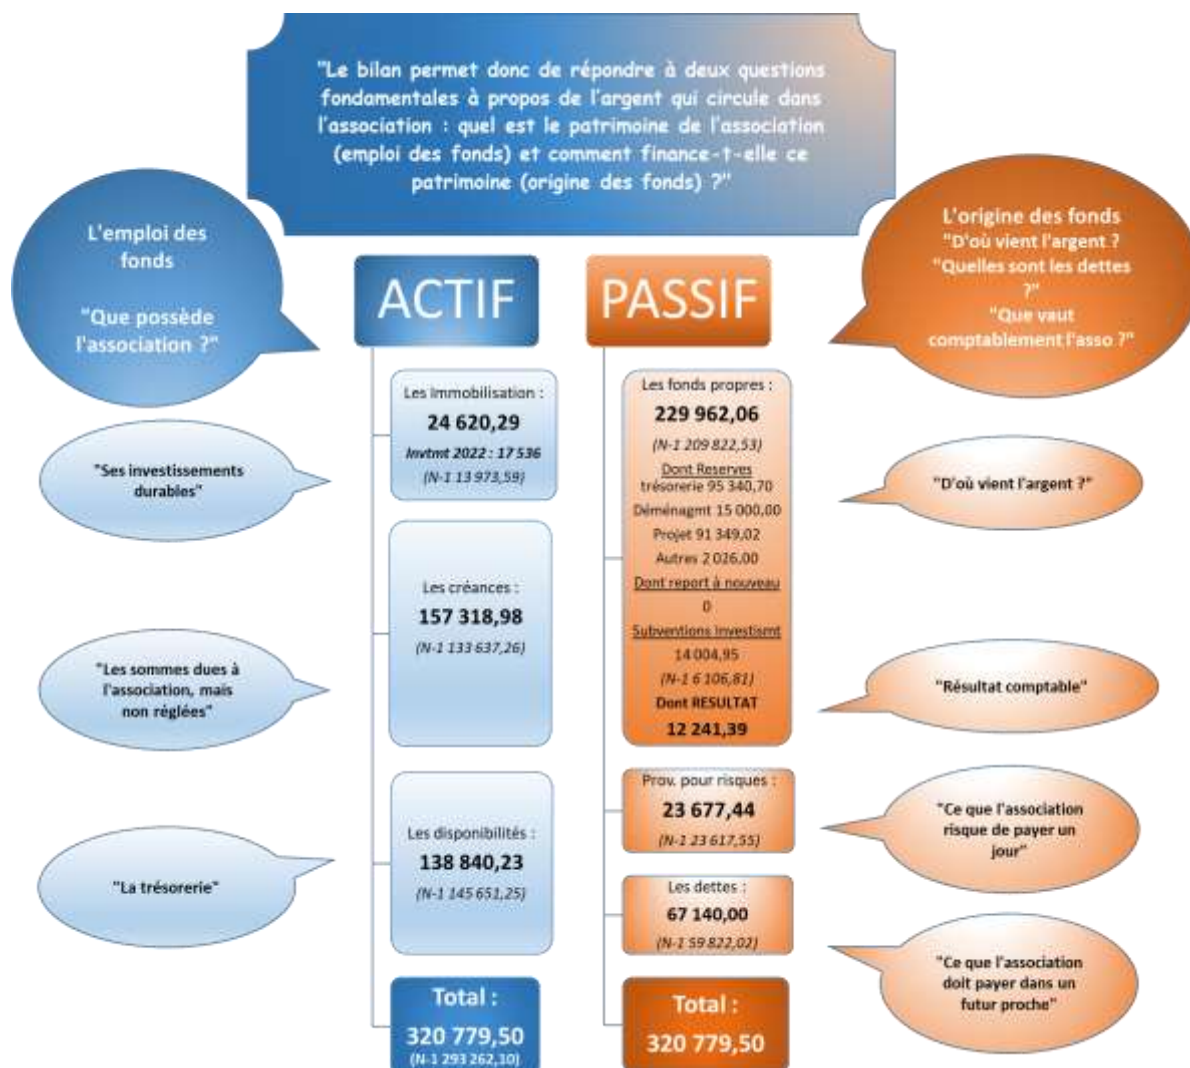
"Le bilan permet donc de répondre à deux questions fondamentales à propos de l'argent qui circule dans l'association : quel est le patrimoine de l'association (emploi des fonds) et comment finance-t-elle ce patrimoine (origine des fonds) ?"

L'emploi des fonds

"Que possède l'association ?"

ACTIF

PASSIF

L'origine des fonds
"D'où vient l'argent ?
"Quelles sont les dettes ?"
"Que vaut comptablement l'asso ?"

Les immobilisation :
24 620,29
Invtmt 2022 : 17 536
(N-1 13 973,59)

"Ses investissements durables"

Les créances :
157 318,98
(N-1 133 637,26)

"Les sommes dues à l'association, mais non réglées"

Les disponibilités :
138 840,23
(N-1 145 651,25)

"La trésorerie"

Total :
320 779,50
(N-1 293 262,10)

Les fonds propres :
229 962,06
(N-1 209 822,53)
Dont Reserves
trésorerie 95 340,70
Déménagmt 15 000,00
Projet 91 349,02
Autres 2 026,00
Dont report à nouveau
0
Subventions investismt
14 004,95
(N-1 6 106,81)
Dont RESULTAT
12 241,39

"D'où vient l'argent ?"

"Résultat comptable"

Prov. pour risques :
23 677,44
(N-1 23 617,55)

"Ce que l'association risque de payer un jour"

Les dettes :
67 140,00
(N-1 59 822,02)

"Ce que l'association doit payer dans un futur proche"

Total :
320 779,50